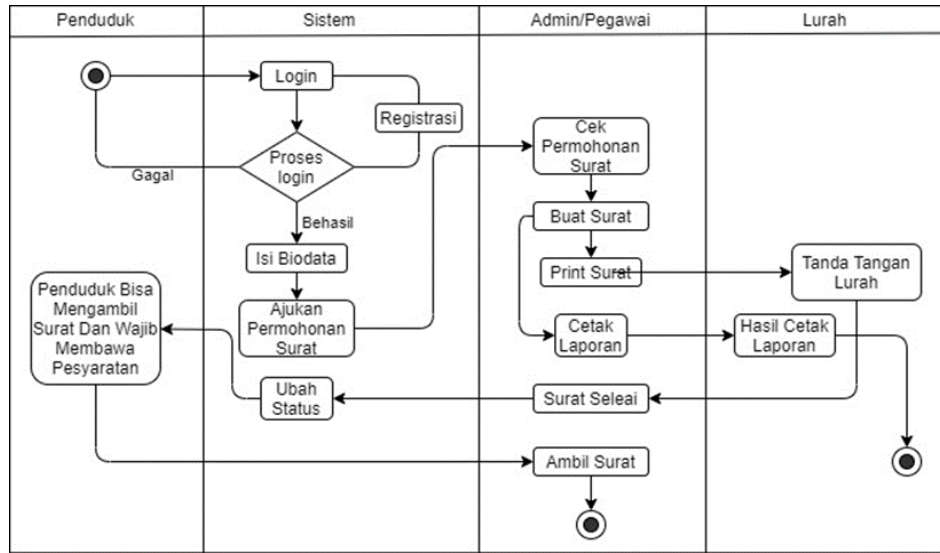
| Penduduk | Sistem | Admin/Pegawai | Lurah |
|---|---|---|---|

Login

Registrasi

Gagal

Proses login

Behasil

Isi Biodata

Ajukan Permohonan Surat

Cek Permohonan Surat

Buat Surat

Print Surat

Tanda Tangan Lurah

Penduduk Bisa Mengambil Surat Dan Wajib Membawa Pesyaratan

Cetak Laporan

Hasil Cetak Laporan

Ubah Status

Surat Seleai

Ambil Surat